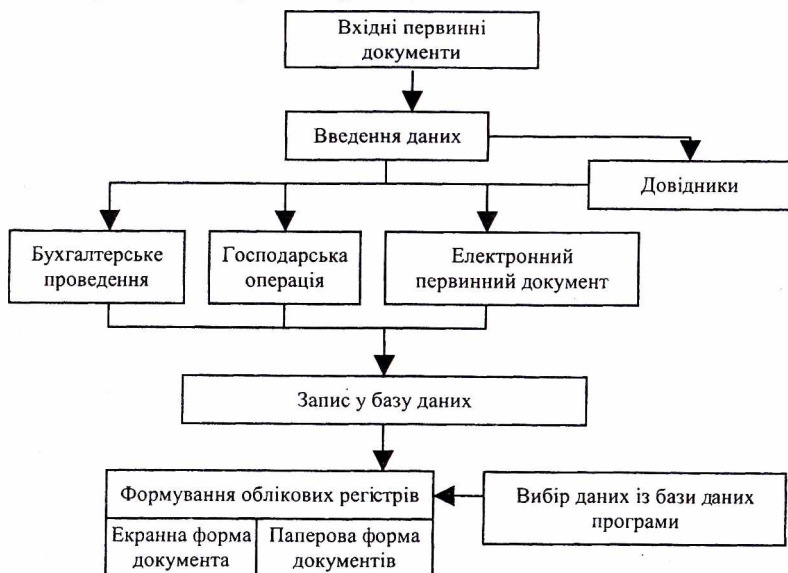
Вхідні первинні документи

Введення даних

Довідники

Бухгалтерське проведення

Господарська операція

Електронний первинний документ

Запис у базу даних

Формування облікових регістрів

Вибір даних із бази даних програми

Екранна форма документа

Паперова форма документів